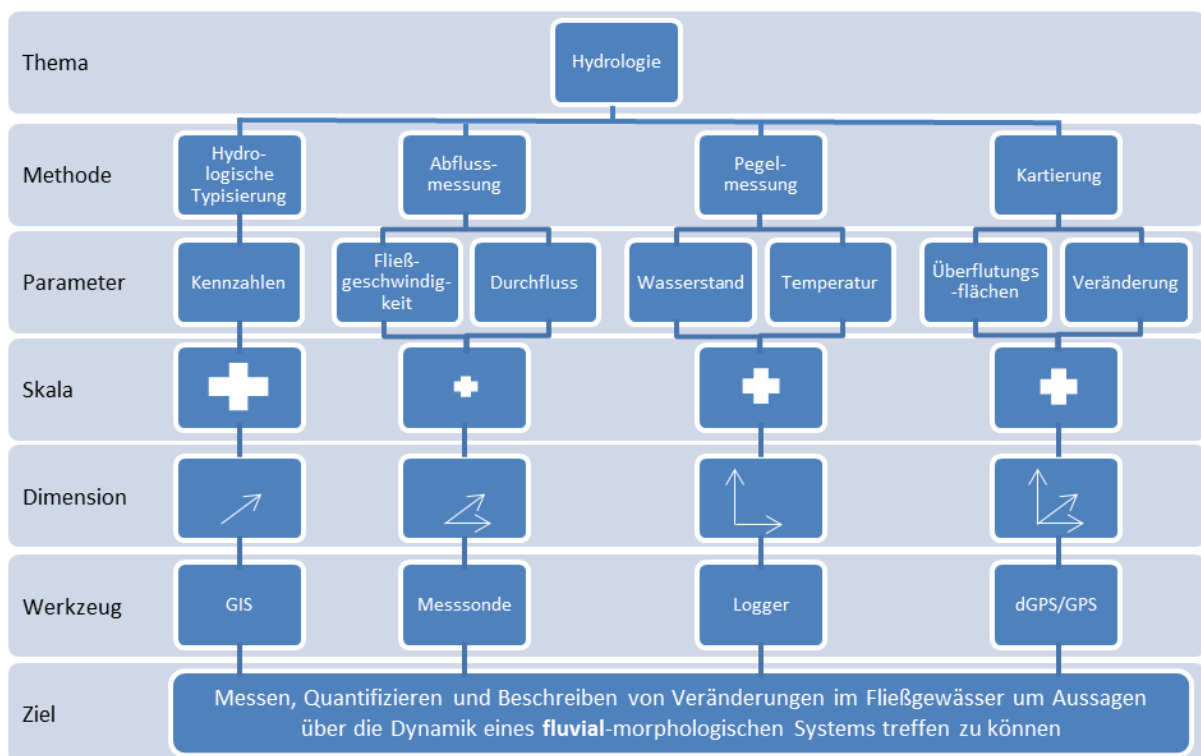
Thema

Hydrologie

Methode

Hydrologische Typisierung

Abflussmessung

Pegelmessung

Kartierung

Parameter

Kennzahlen

Fließgeschwindigkeit

Durchfluss

Wasserstand

Temperatur

Überflutungs-flächen

Veränderung

Skala

Dimension

Werkzeug

GIS

Messsonde

Logger

dGPS/GPS

Ziel

Messen, Quantifizieren und Beschreiben von Veränderungen im Fließgewässer um Aussagen über die Dynamik eines **fluvial**-morphologischen Systems treffen zu können